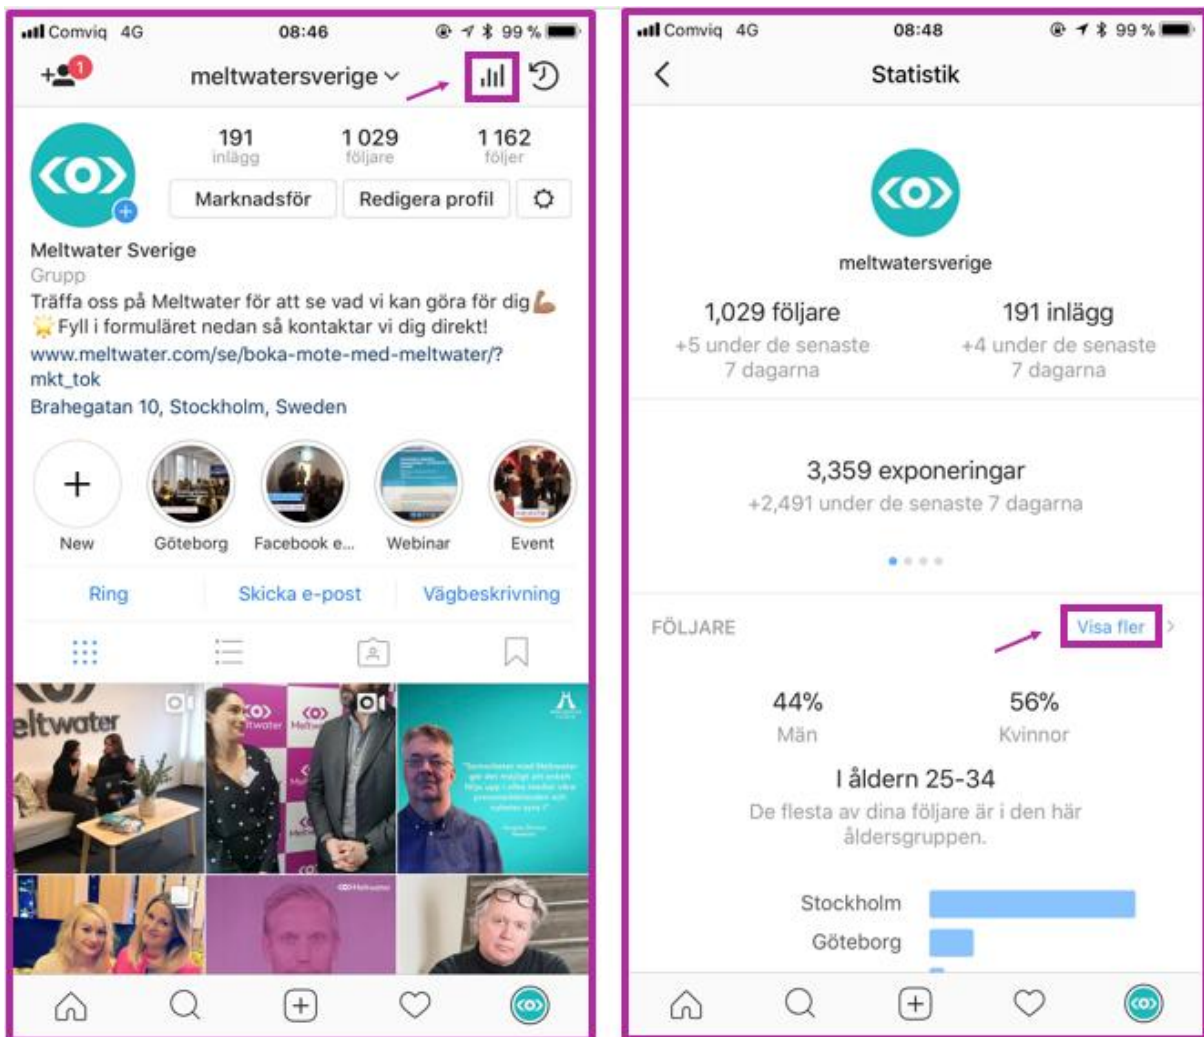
Comviq 4G 08:46 99 %

1

meltwatersverige

191 inlägg 1 029 följare 1 162 följer

Marknadsför Redigera profil

Meltwater Sverige
Grupp
Träffa oss på Meltwater för att se vad vi kan göra för dig💪
🌟Fyll i formuläret nedan så kontaktar vi dig direkt!
www.meltwater.com/se/boka-mote-med-meltwater/?mkt_tok
Brahegatan 10, Stockholm, Sweden

New Göteborg Facebook e... Webinar Event

Ring Skicka e-post Vägbeskrivning

eltwater

Comviq 4G 08:48 99 %

Statistik

meltwatersverige

1,029 följare
+5 under de senaste 7 dagarna

191 inlägg
+4 under de senaste 7 dagarna

3,359 exponeringar
+2,491 under de senaste 7 dagarna

FÖLJARE Visa fler

44% Män
56% Kvinnor

I åldern 25-34
De flesta av dina följare är i den här åldersgruppen.

Stockholm
Göteborg